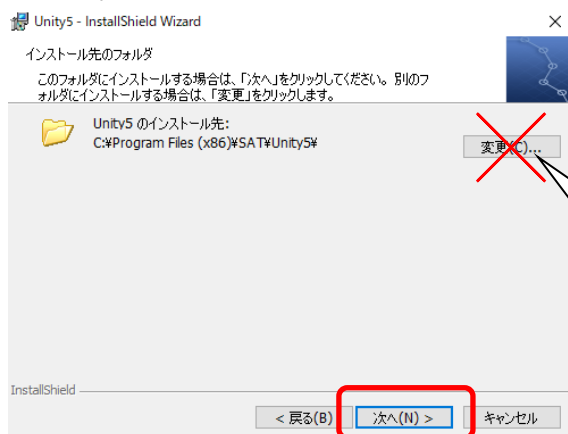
Unity5 - InstallShield Wizard

インストール先のフォルダ

このフォルダにインストールする場合は、「次へ」をクリックしてください。別のフォルダにインストールする場合は、「変更」をクリックします。

Unity5 のインストール先:
C:¥Program Files (x86)¥SAT¥Unity5¥

変更(C)...

InstallShield

< 戻る(B)

次へ(N) >

キャンセル